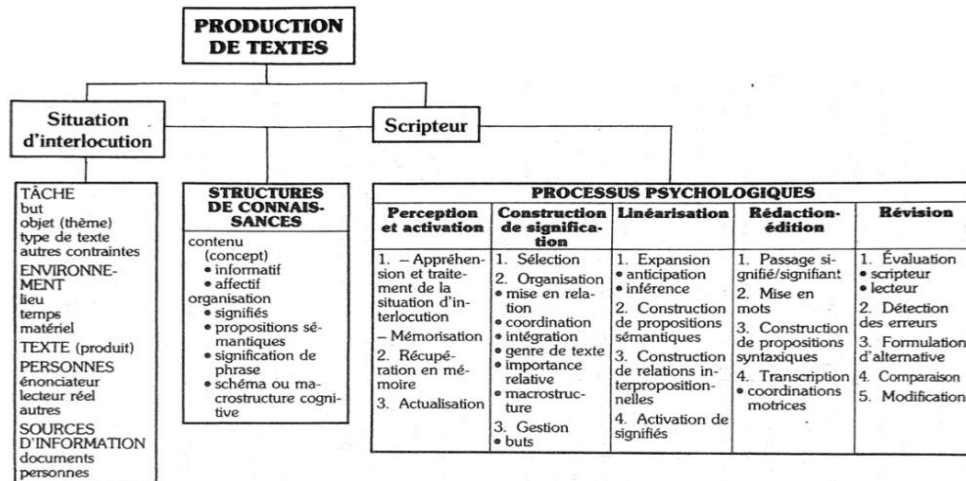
PRODUCTION DE TEXTES

Situation d'interlocution

Scripteur

TÂCHE
but
objet (thème)
type de texte
autres contraintes
ENVIRONNEMENT
lieu
temps
matériel
TEXTE (produit)
PERSONNES
énonciateur
lecteur réel
autres
SOURCES D'INFORMATION
documents
personnes

STRUCTURES DE CONNAISSANCES
contenu (concept)
• informatif
• affectif
organisation
• signifiés
• propositions sémantiques
• signification de phrase
• schéma ou macrostructure cognitive

PROCESSUS PSYCHOLOGIQUES

| Perception et activation | Construction de signification | Linéarisation | Rédaction-édition | Révision |
|---|---|---|---|---|
| 1. – Appréhension et traitement de la situation d'interlocution – Mémorisation 2. Récupération en mémoire 3. Actualisation | 1. Sélection 2. Organisation • mise en relation • coordination • intégration • genre de texte • importance relative • macrostructure 3. Gestion • buts | 1. Expansion • anticipation • inférence 2. Construction de propositions sémantiques 3. Construction de relations interpropositionnelles 4. Activation de signifiés | 1. Passage signifié/signifiant 2. Mise en mots 3. Construction de propositions syntaxiques 4. Transcription • coordinations motrices | 1. Évaluation • scripteur • lecteur 2. Détection des erreurs 3. Formulation d'alternative 4. Comparaison 5. Modification |